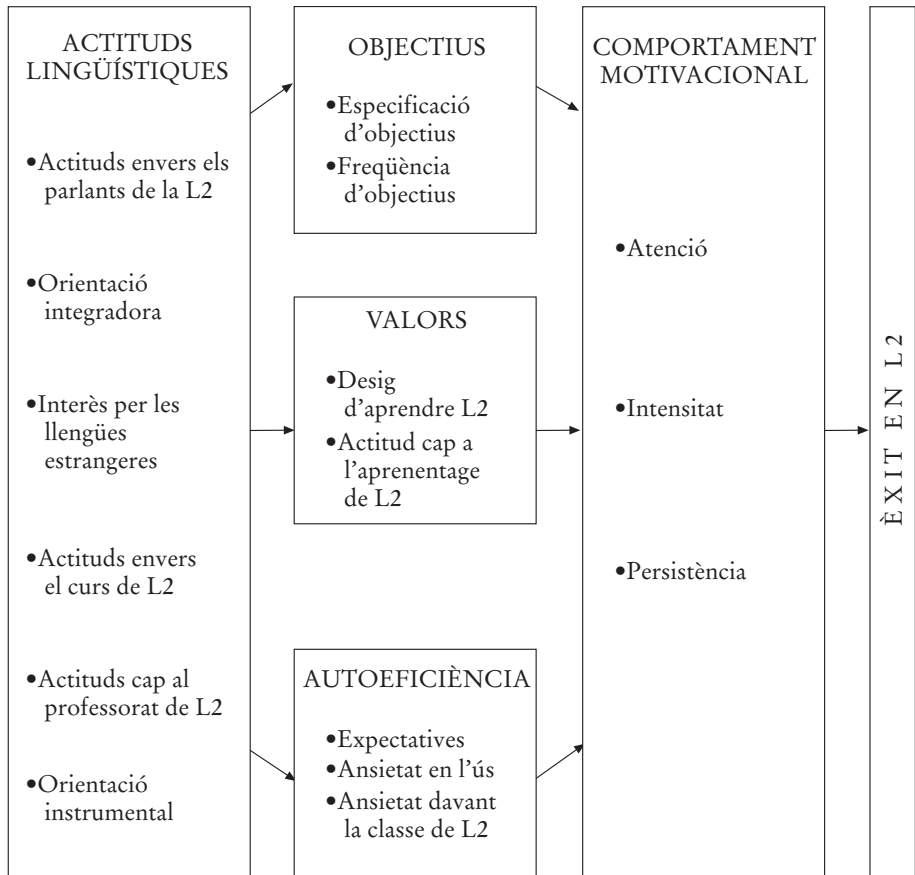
ACTITUDS LINGÜÍSTIQUES

•Actituds envers els parlants de la L2

•Orientació integradora

•Interès per les llengües estrangeres

•Actituds envers el curs de L2

•Actituds cap al professorat de L2

•Orientació instrumental

OBJECTIUS

•Especificació d'objectius

•Freqüència d'objectius

VALORS

•Desig d'aprendre L2

•Actitud cap a l'aprenentage de L2

AUTOEFICIÈNCIA

•Expectatives

•Ansietat en l'ús

•Ansietat davant la classe de L2

COMPORTAMENT MOTIVACIONAL

•Atenció

•Intensitat

•Persistència

ÈXIT EN L2